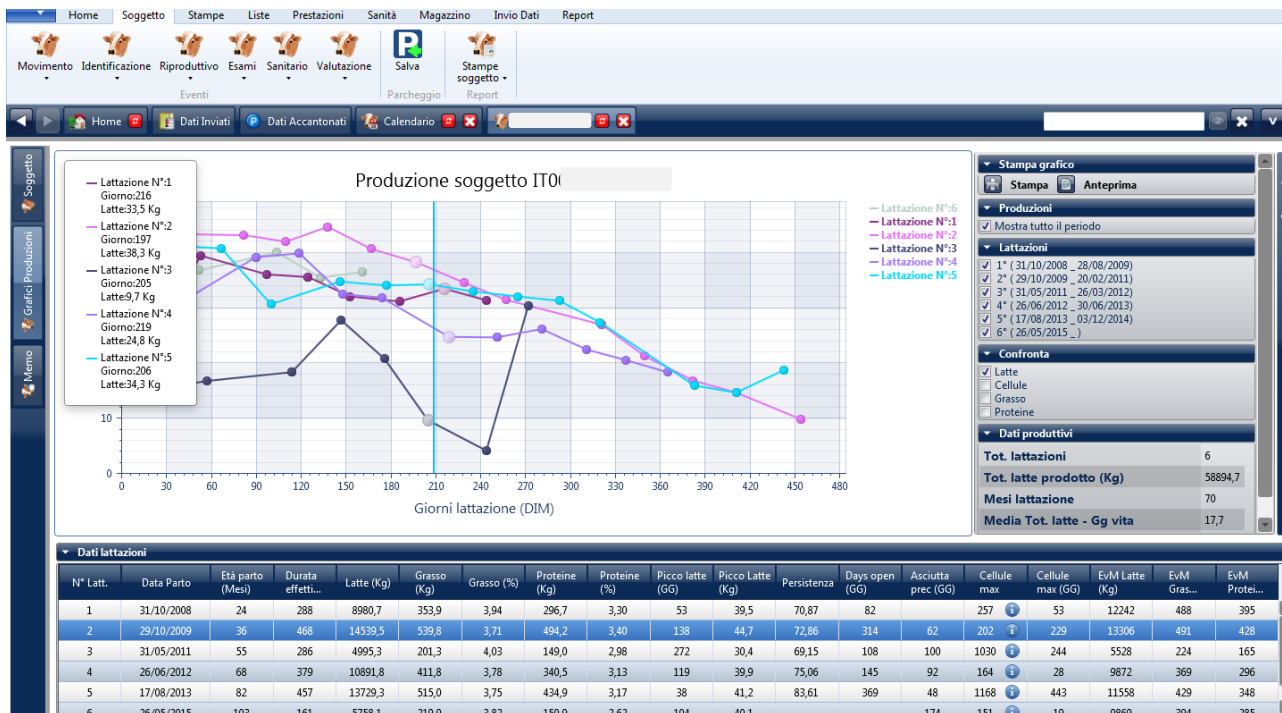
Home Soggetto Stampe Liste Prestazioni Sanità Magazzino Invio Dati Report

Movimento Identificazione Riproduttivo Esami Sanitario Valutazione
Eventi
Salva
Parcheggio
Stampe soggetto
Report

Home Dati Inviati Dati Accantonati Calendario

Soggetto
Grafici Produzioni
Memo

Lattazione N°:1
Giorno:216
Latte:33,5 Kg
Lattazione N°:2
Giorno:197
Latte:38,3 Kg
Lattazione N°:3
Giorno:205
Latte:9,7 Kg
Lattazione N°:4
Giorno:219
Latte:24,8 Kg
Lattazione N°:5
Giorno:206
Latte:34,3 Kg

Produzione soggetto IT0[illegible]

Lattazione N°:6
Lattazione N°:1
Lattazione N°:2
Lattazione N°:3
Lattazione N°:4
Lattazione N°:5

10
0
0 30 60 90 120 150 180 210 240 270 300 330 360 390 420 450 480
Giorni lattazione (DIM)

Stampa grafico
Stampa Anteprima
Produzioni
Mostra tutto il periodo
Lattazioni
1° ( 31/10/2008 _ 28/08/2009)
2° ( 29/10/2009 _ 20/02/2011)
3° ( 31/05/2011 _ 26/03/2012)
4° ( 26/06/2012 _ 30/06/2013)
5° ( 17/08/2013 _ 03/12/2014)
6° ( 26/05/2015 _ )
Confronta
Latte
Cellule
Grasso
Proteine
Dati produttivi
| Tot. lattazioni | 6 |
|---|---|
| Tot. latte prodotto (Kg) | 58894,7 |
| Mesi lattazione | 70 |
| Media Tot. latte - Gg vita | 17,7 |

Dati lattazioni
| N° Latt. | Data Parto | Età parto (Mesi) | Durata effetti... | Latte (Kg) | Grasso (Kg) | Grasso (%) | Proteine (Kg) | Proteine (%) | Picco latte (GG) | Picco Latte (Kg) | Persistenza | Days open (GG) | Asciutta prec (GG) | Cellule max | Cellule max (GG) | EvM Latte (Kg) | EvM Gras... | EvM Protei... |
|---|---|---|---|---|---|---|---|---|---|---|---|---|---|---|---|---|---|---|
| 1 | 31/10/2008 | 24 | 288 | 8980,7 | 353,9 | 3,94 | 296,7 | 3,30 | 53 | 39,5 | 70,87 | 82 | | 257 | 53 | 12242 | 488 | 395 |
| 2 | 29/10/2009 | 36 | 468 | 14539,5 | 539,8 | 3,71 | 494,2 | 3,40 | 138 | 44,7 | 72,86 | 314 | 62 | 202 | 229 | 13306 | 491 | 428 |
| 3 | 31/05/2011 | 55 | 286 | 4995,3 | 201,3 | 4,03 | 149,0 | 2,98 | 272 | 30,4 | 69,15 | 108 | 100 | 1030 | 244 | 5528 | 224 | 165 |
| 4 | 26/06/2012 | 68 | 379 | 10891,8 | 411,8 | 3,78 | 340,5 | 3,13 | 119 | 39,9 | 75,06 | 145 | 92 | 164 | 28 | 9872 | 369 | 296 |
| 5 | 17/08/2013 | 82 | 457 | 13729,3 | 515,0 | 3,75 | 434,9 | 3,17 | 38 | 41,2 | 83,61 | 369 | 48 | 1168 | 443 | 11558 | 429 | 348 |
| 6 | 26/05/2015 | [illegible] | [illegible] | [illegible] | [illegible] | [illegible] | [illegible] | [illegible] | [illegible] | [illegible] | | | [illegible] | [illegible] | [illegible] | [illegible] | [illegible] | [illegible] |